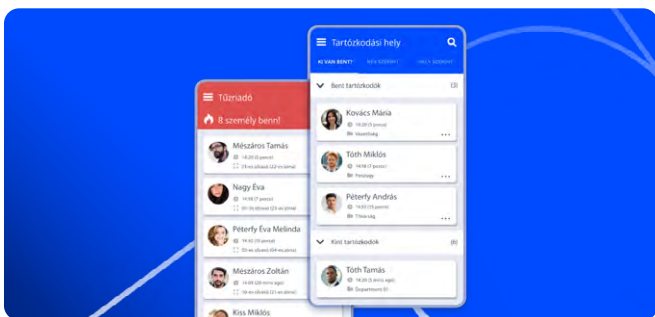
Tűzriadó

8 személy benn!

Mészáros Tamás

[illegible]

Nagy Éva

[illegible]

Péterfy Éva Melinda

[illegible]

Mészáros Zoltán

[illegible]

Kiss Miklós

Tartózkodási hely

KI VAN BENT? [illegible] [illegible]

Bent tartózkodók (3)

Kovács Mária

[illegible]

Tóth Miklós

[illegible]

Péterfy András

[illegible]

Kint tartózkodók (6)

Tóth Tamás

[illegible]